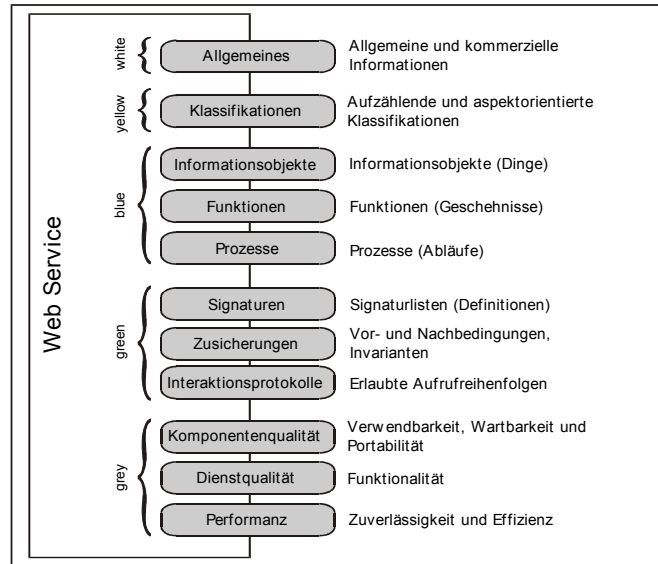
Web Service

white
Allgemeines
Allgemeine und kommerzielle Informationen

yellow
Klassifikationen
Aufzählende und aspektorientierte Klassifikationen

blue
Informationsobjekte
Informationsobjekte (Dinge)

Funktionen
Funktionen (Geschehnisse)

Prozesse
Prozesse (Abläufe)

green
Signaturen
Signaturlisten (Definitionen)

Zusicherungen
Vor- und Nachbedingungen, Invarianten

Interaktionsprotokolle
Erlaubte Aufrufreihenfolgen

grey
Komponentenqualität
Verwendbarkeit, Wartbarkeit und Portabilität

Dienstqualität
Funktionalität

Performanz
Zuverlässigkeit und Effizienz